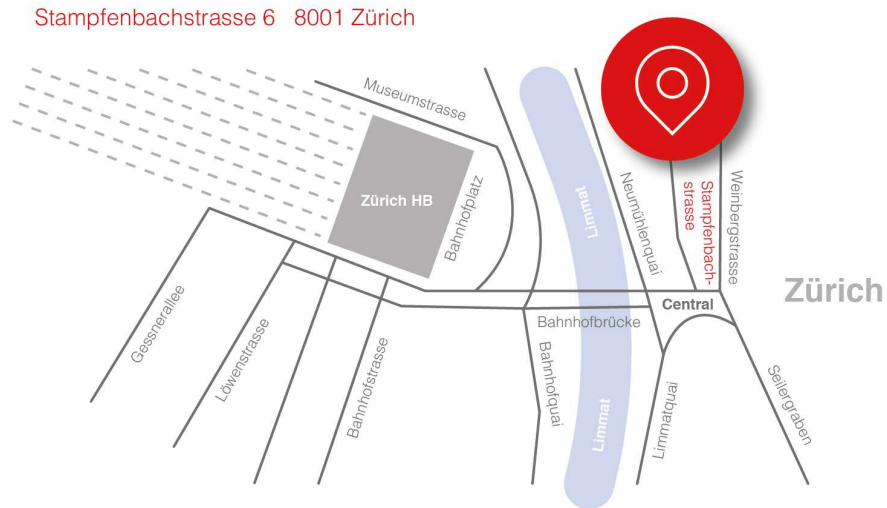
Stampfenbachstrasse 6 8001 Zürich

Museumstrasse

Zürich HB

Bahnhofplatz

Limmat

Neumühlequai

Stampfenbachstrasse

Weinbergstrasse

Zürich

Central

Bahnhofbrücke

Gessnerallee

Löwenstrasse

Bahnhofstrasse

Bahnhofquai

Limmat

Limmatquai

Seilergraben